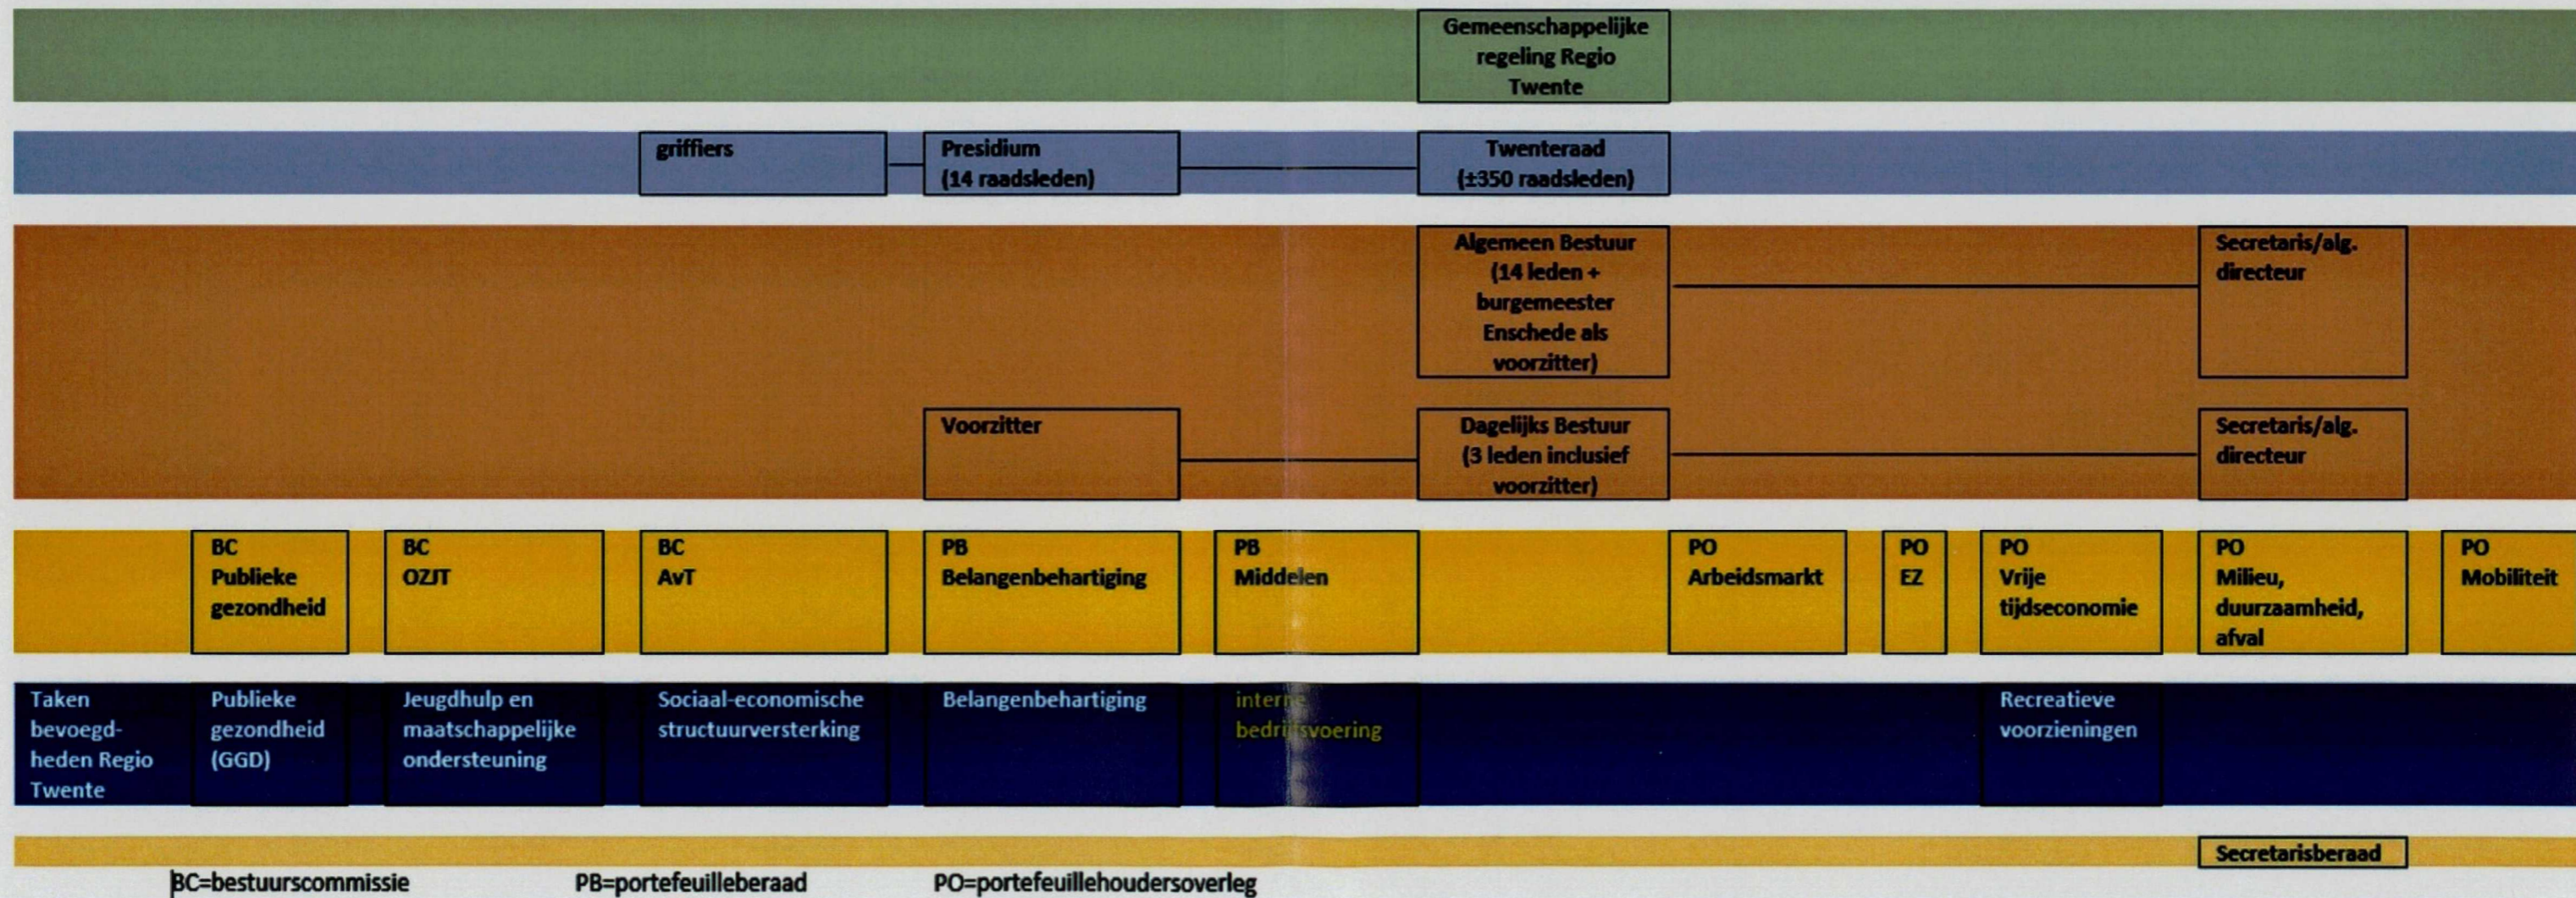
Gemeenschappelijke regeling Regio Twente

griffiers

Presidium (14 raadsleden)

Twenteraad (±350 raadsleden)

Algemeen Bestuur (14 leden + burgemeester Enschede als voorzitter)

Secretaris/alg. directeur

Voorzitter

Dagelijks Bestuur (3 leden inclusief voorzitter)

Secretaris/alg. directeur

BC Publieke gezondheid

BC OZJT

BC AvT

PB Belangenbehartiging

PB Middelen

PO Arbeidsmarkt

PO EZ

PO Vrije tijdseconomie

PO Milieu, duurzaamheid, afval

PO Mobiliteit

Taken bevoegdheden Regio Twente

Publieke gezondheid (GGD)

Jeugdhulp en maatschappelijke ondersteuning

Sociaal-economische structuurversterking

Belangenbehartiging

interne bedrijfsvoering

Recreatieve voorzieningen

Secretarisberaad

BC=bestuurscommissie PB=portefeuilleberaad PO=portefeuillehoudersoverleg